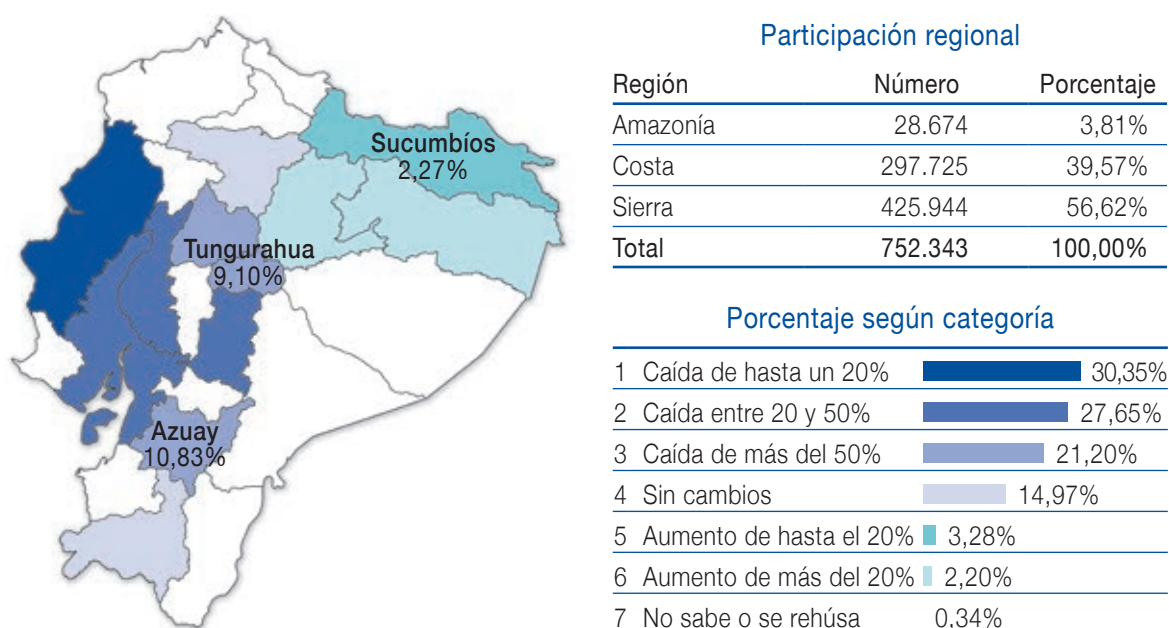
Sucumbíos
2,27%

Tungurahua
9,10%

Azuay
10,83%

Participación regional

| Región | Número | Porcentaje |
|---|---|---|
| Amazonía | 28.674 | 3,81% |
| Costa | 297.725 | 39,57% |
| Sierra | 425.944 | 56,62% |
| Total | 752.343 | 100,00% |

Porcentaje según categoría

1 Caída de hasta un 20% 30,35%
2 Caída entre 20 y 50% 27,65%
3 Caída de más del 50% 21,20%
4 Sin cambios 14,97%
5 Aumento de hasta el 20% 3,28%
6 Aumento de más del 20% 2,20%
7 No sabe o se rehúsa 0,34%